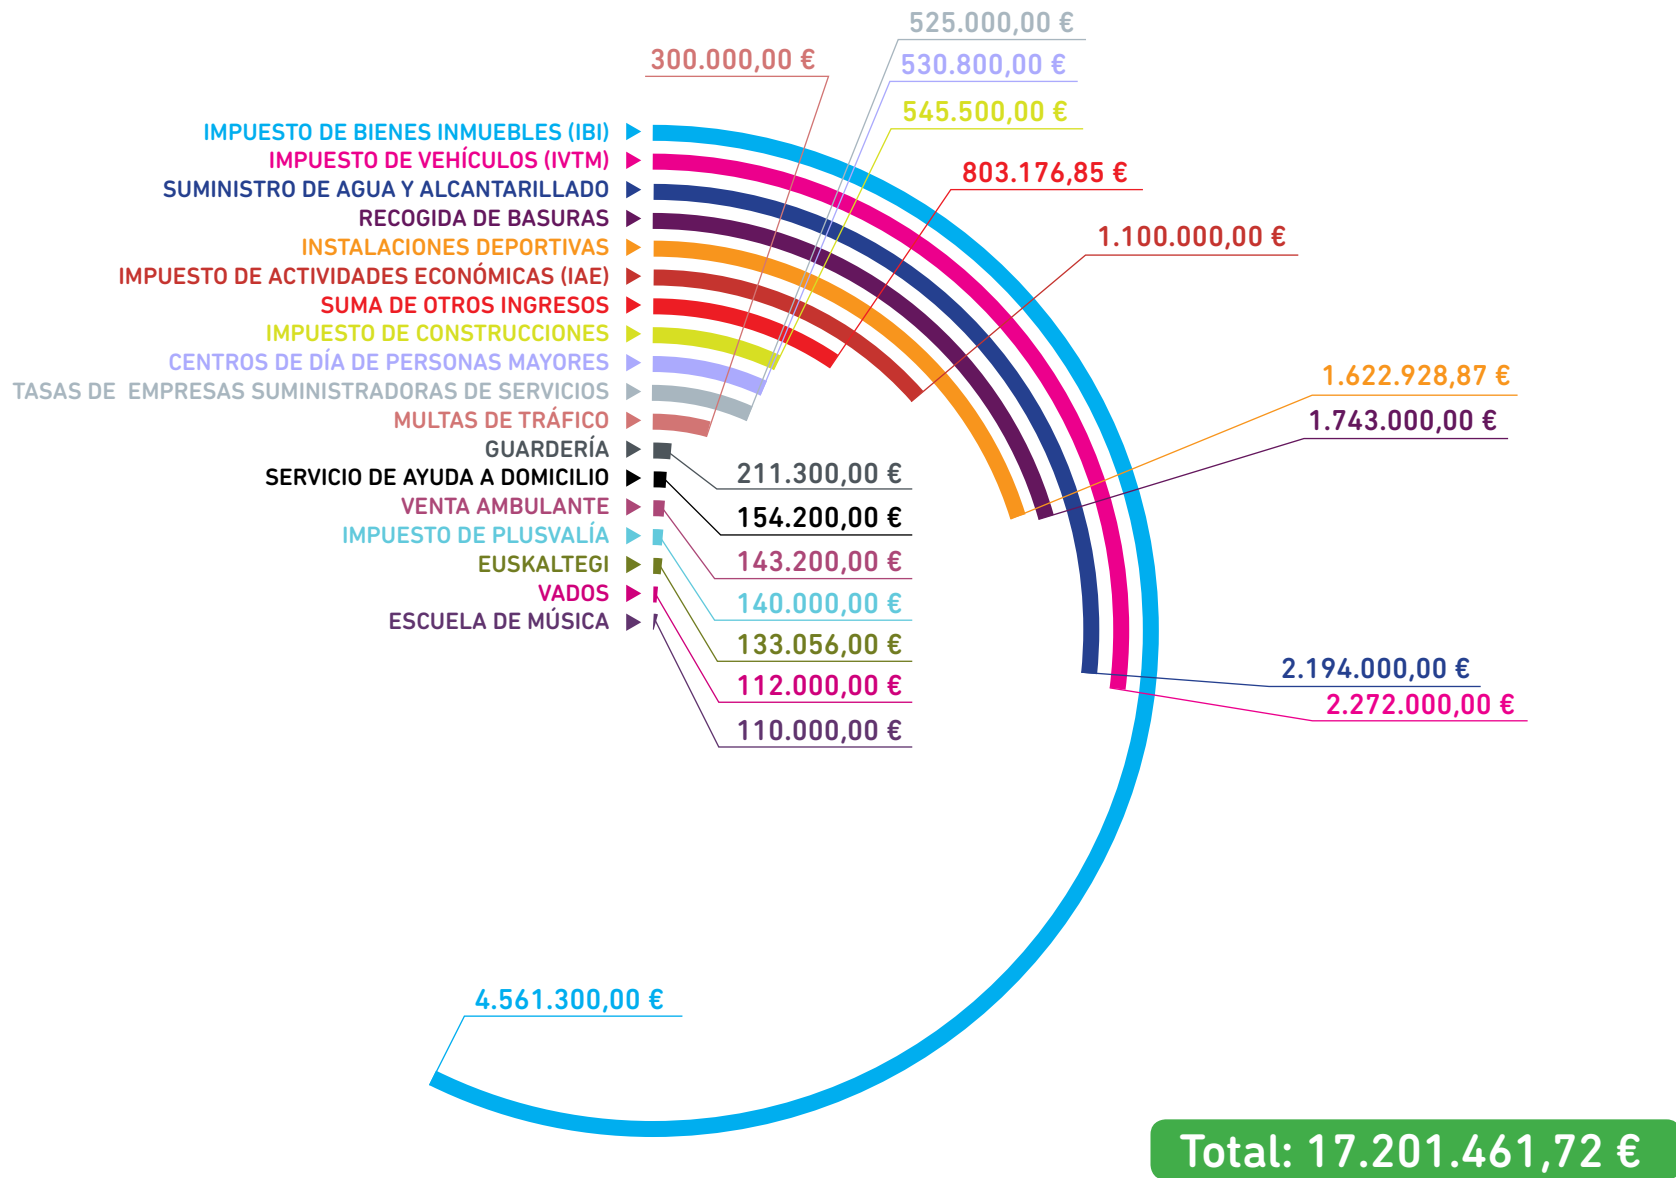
525.000,00 €
300.000,00 €
530.800,00 €
545.500,00 €
803.176,85 €
1.100.000,00 €

IMPUESTO DE BIENES INMUEBLES (IBI)
IMPUESTO DE VEHÍCULOS (IVTM)
SUMINISTRO DE AGUA Y ALCANTARILLADO
RECOGIDA DE BASURAS
INSTALACIONES DEPORTIVAS
IMPUESTO DE ACTIVIDADES ECONÓMICAS (IAE)
SUMA DE OTROS INGRESOS
IMPUESTO DE CONSTRUCCIONES
CENTROS DE DÍA DE PERSONAS MAYORES
TASAS DE EMPRESAS SUMINISTRADORAS DE SERVICIOS
MULTAS DE TRÁFICO
GUARDERÍA
SERVICIO DE AYUDA A DOMICILIO
VENTA AMBULANTE
IMPUESTO DE PLUSVALÍA
EUSKALTEGI
VADOS
ESCUELA DE MÚSICA

1.622.928,87 €
1.743.000,00 €
211.300,00 €
154.200,00 €
143.200,00 €
140.000,00 €
133.056,00 €
112.000,00 €
110.000,00 €
2.194.000,00 €
2.272.000,00 €
4.561.300,00 €

Total: 17.201.461,72 €